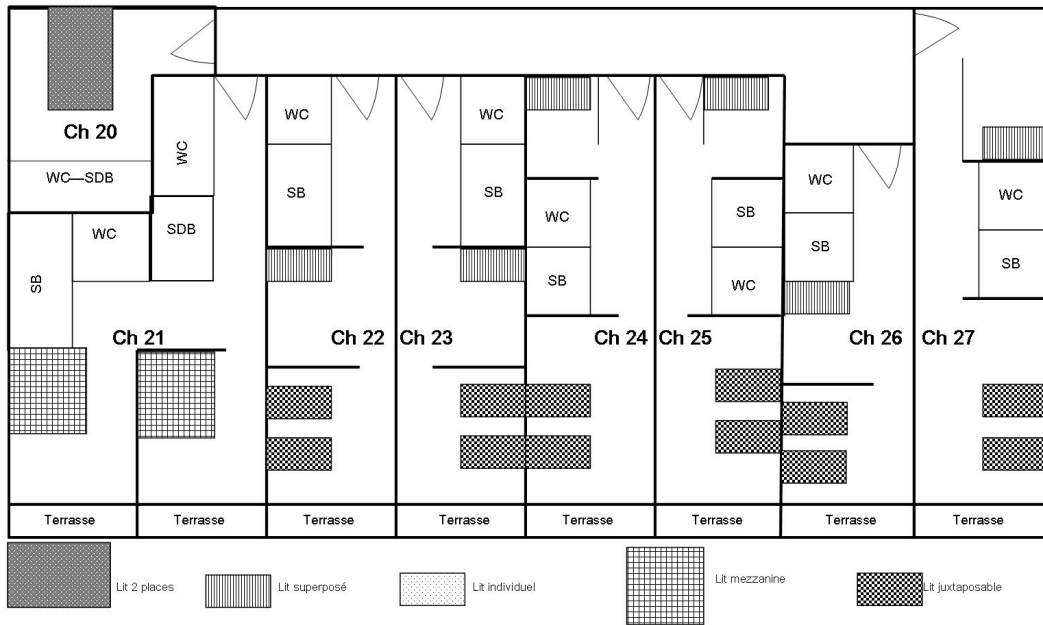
Ch 20

WC—SDB

WC

SDB

WC

SB

Ch 21

WC

SB

Ch 22

Ch 23

WC

SB

WC

SB

Ch 24

Ch 25

SB

WC

WC

SB

Ch 26

Ch 27

WC

SB

Terrasse

Terrasse

Terrasse

Terrasse

Terrasse

Terrasse

Terrasse

Terrasse

Lit 2 places

Lit superposé

Lit individuel

Lit mezzanine

Lit juxtaposable